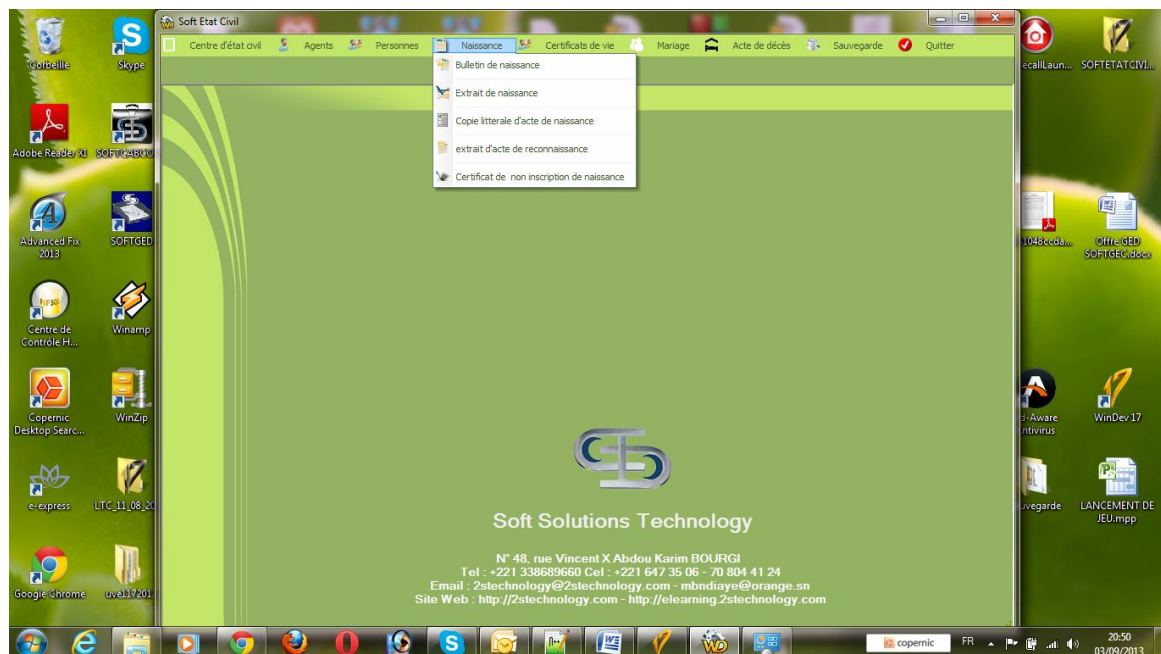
Corbeille
Skype
Adobe Reader XI
SOFTCABCO
Advanced Fix 2013
SOFTGED
Centre de Contrôle H...
Winamp
Copernic Desktop Searc...
WinZip
e-express
LTC_11_08_20
Google Chrome
uve117201

Soft Etat Civil

Centre de état civil
Agents
Personnes
Naissance
Certificats de vie
Mariage
Acte de décès
Sauvegarde
Quitter

Bulletin de naissance
Extrait de naissance
Copie litterale d'acte de naissance
extrait d'acte de reconnaissance
Certificat de non inscription de naissance

Soft Solutions Technology

N° 48, rue Vincent X Abdou Karim BOURGI
Tel : +221 338689660 Cel : +221 647 35 06 - 70 804 41 24
Email : 2stechnology@2stechnology.com - mbndiaye@orange.sn
Site Web : http://2stechnology.com - http://elearning.2stechnology.com

ecallLaun...
SOFTETATCIVI...
1048ccda...
Offre GED SOFTGEC.docx
d-Aware ntivirus
WinDev 17
uvegarde
LANCEMENT DE JEU.mpp

copernic
FR
20:50
03/09/2013